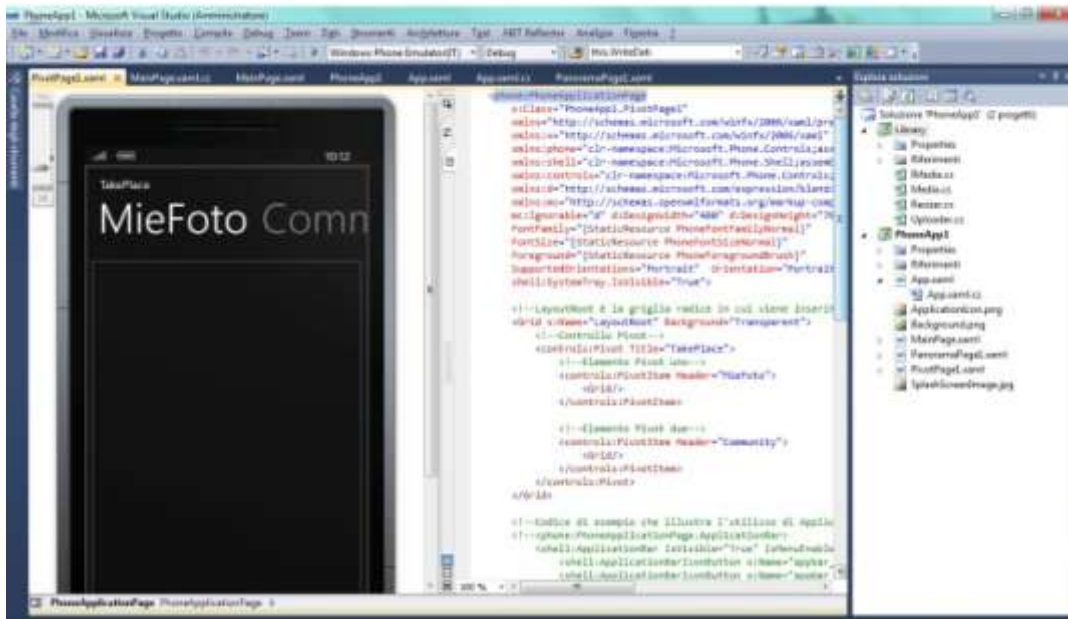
PhoneApp1 - Microsoft Visual Studio (Amministratore)

File Modifica Visualizza Progetto Compila Debug Team Dati Strumenti Architettura Test .NET Reflector Analizza Finestra ?

Windows Phone Emulator (IT) Debug

PivotPage1.xaml MainPage.xaml.cs MainPage.xaml PhoneApp1 App.xaml App.xaml.cs PanoramaPage1.xaml

10:12

TakePlace

MieFoto Comm

<phone:PhoneApplicationPage
x:Class="PhoneApp1.PivotPage1"
xmlns="http://schemas.microsoft.com/winfx/2006/xaml/pre
xmlns:x="http://schemas.microsoft.com/winfx/2006/xaml"
xmlns:phone="clr-namespace:Microsoft.Phone.Controls;ass
xmlns:shell="clr-namespace:Microsoft.Phone.Shell;assem
xmlns:controls="clr-namespace:Microsoft.Phone.Controls;
xmlns:d="http://schemas.microsoft.com/expression/blend/
xmlns:mc="http://schemas.openxmlformats.org/markup-comp
mc:Ignorable="d" d:DesignWidth="480" d:DesignHeight="76
FontFamily="{StaticResource PhoneFontFamilyNormal}"
FontSize="{StaticResource PhoneFontSizeNormal}"
Foreground="{StaticResource PhoneForegroundBrush}"
SupportedOrientations="Portrait" Orientation="Portrait
shell:SystemTray.IsVisible="True">

<!--LayoutRoot è la griglia radice in cui viene inseri
<Grid x:Name="LayoutRoot" Background="Transparent">
<!--Controllo Pivot-->
<controls:Pivot Title="TakePlace">
<!--Elemento Pivot uno-->
<controls:PivotItem Header="MieFoto">
<Grid/>
</controls:PivotItem>

<!--Elemento Pivot due-->
<controls:PivotItem Header="Community">
<Grid/>
</controls:PivotItem>
</controls:Pivot>
</Grid>

<!--Codice di esempio che illustra l'utilizzo di Applic
<!--<phone:PhoneApplicationPage.ApplicationBar>
<shell:ApplicationBar IsVisible="True" IsMenuEnable
<shell:ApplicationBarIconButton x:Name="appbar
<shell:ApplicationBarIconButton x:Name="appbar

100 %

PhoneApplicationPage PhoneApplicationPage

Esplora soluzioni

Soluzione 'PhoneApp1' (2 progetti)
Library
Properties
Riferimenti
IMedia.cs
Media.cs
Resizer.cs
Uploader.cs
PhoneApp1
Properties
Riferimenti
App.xaml
App.xaml.cs
ApplicationIcon.png
Background.png
MainPage.xaml
PanoramaPage1.xaml
PivotPage1.xaml
SplashScreenImage.jpg